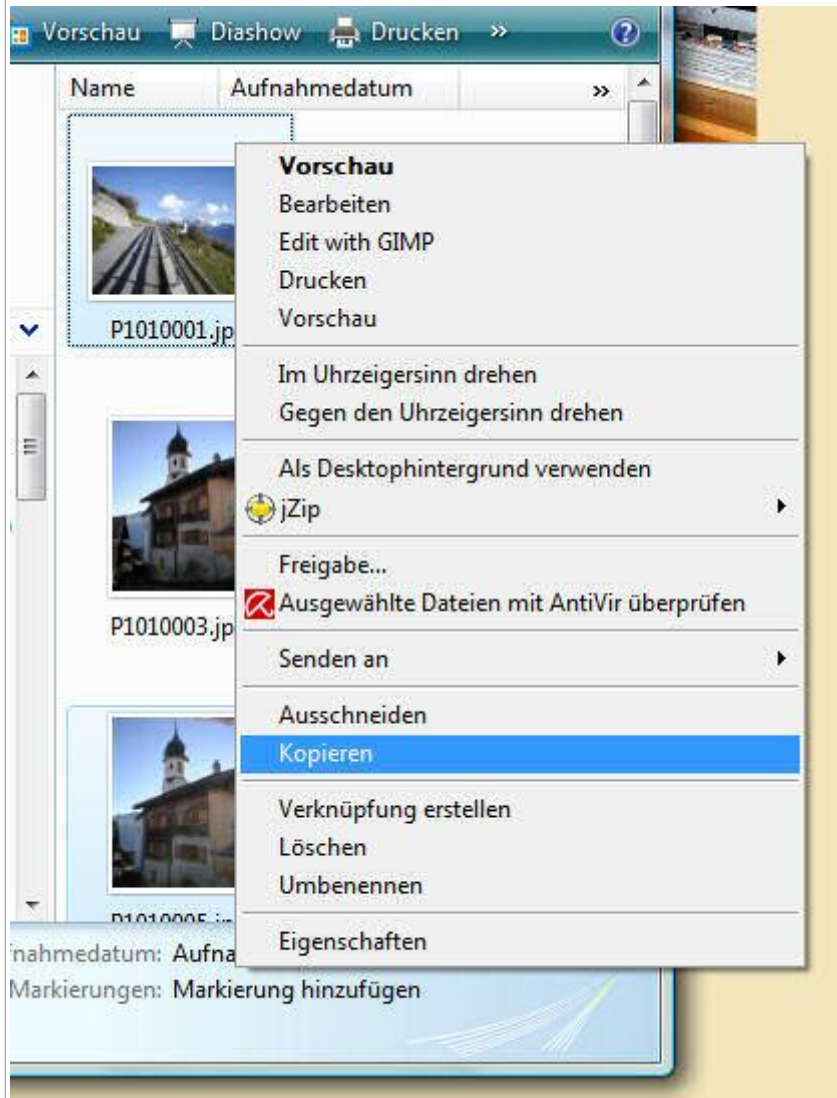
Vorschau Diashow Drucken »

Name Aufnahmedatum »

P1010001.jp

P1010003.jp

P1010005.jp

Vorschau
Bearbeiten
Edit with GIMP
Drucken
Vorschau

Im Uhrzeigersinn drehen
Gegen den Uhrzeigersinn drehen

Als Desktophintergrund verwenden
jZip

Freigabe...
Ausgewählte Dateien mit AntiVir überprüfen

Senden an

Ausschneiden
Kopieren

Verknüpfung erstellen
Löschen
Umbenennen

Eigenschaften

nahmedatum: Aufna
Markierungen: Markierung hinzufügen